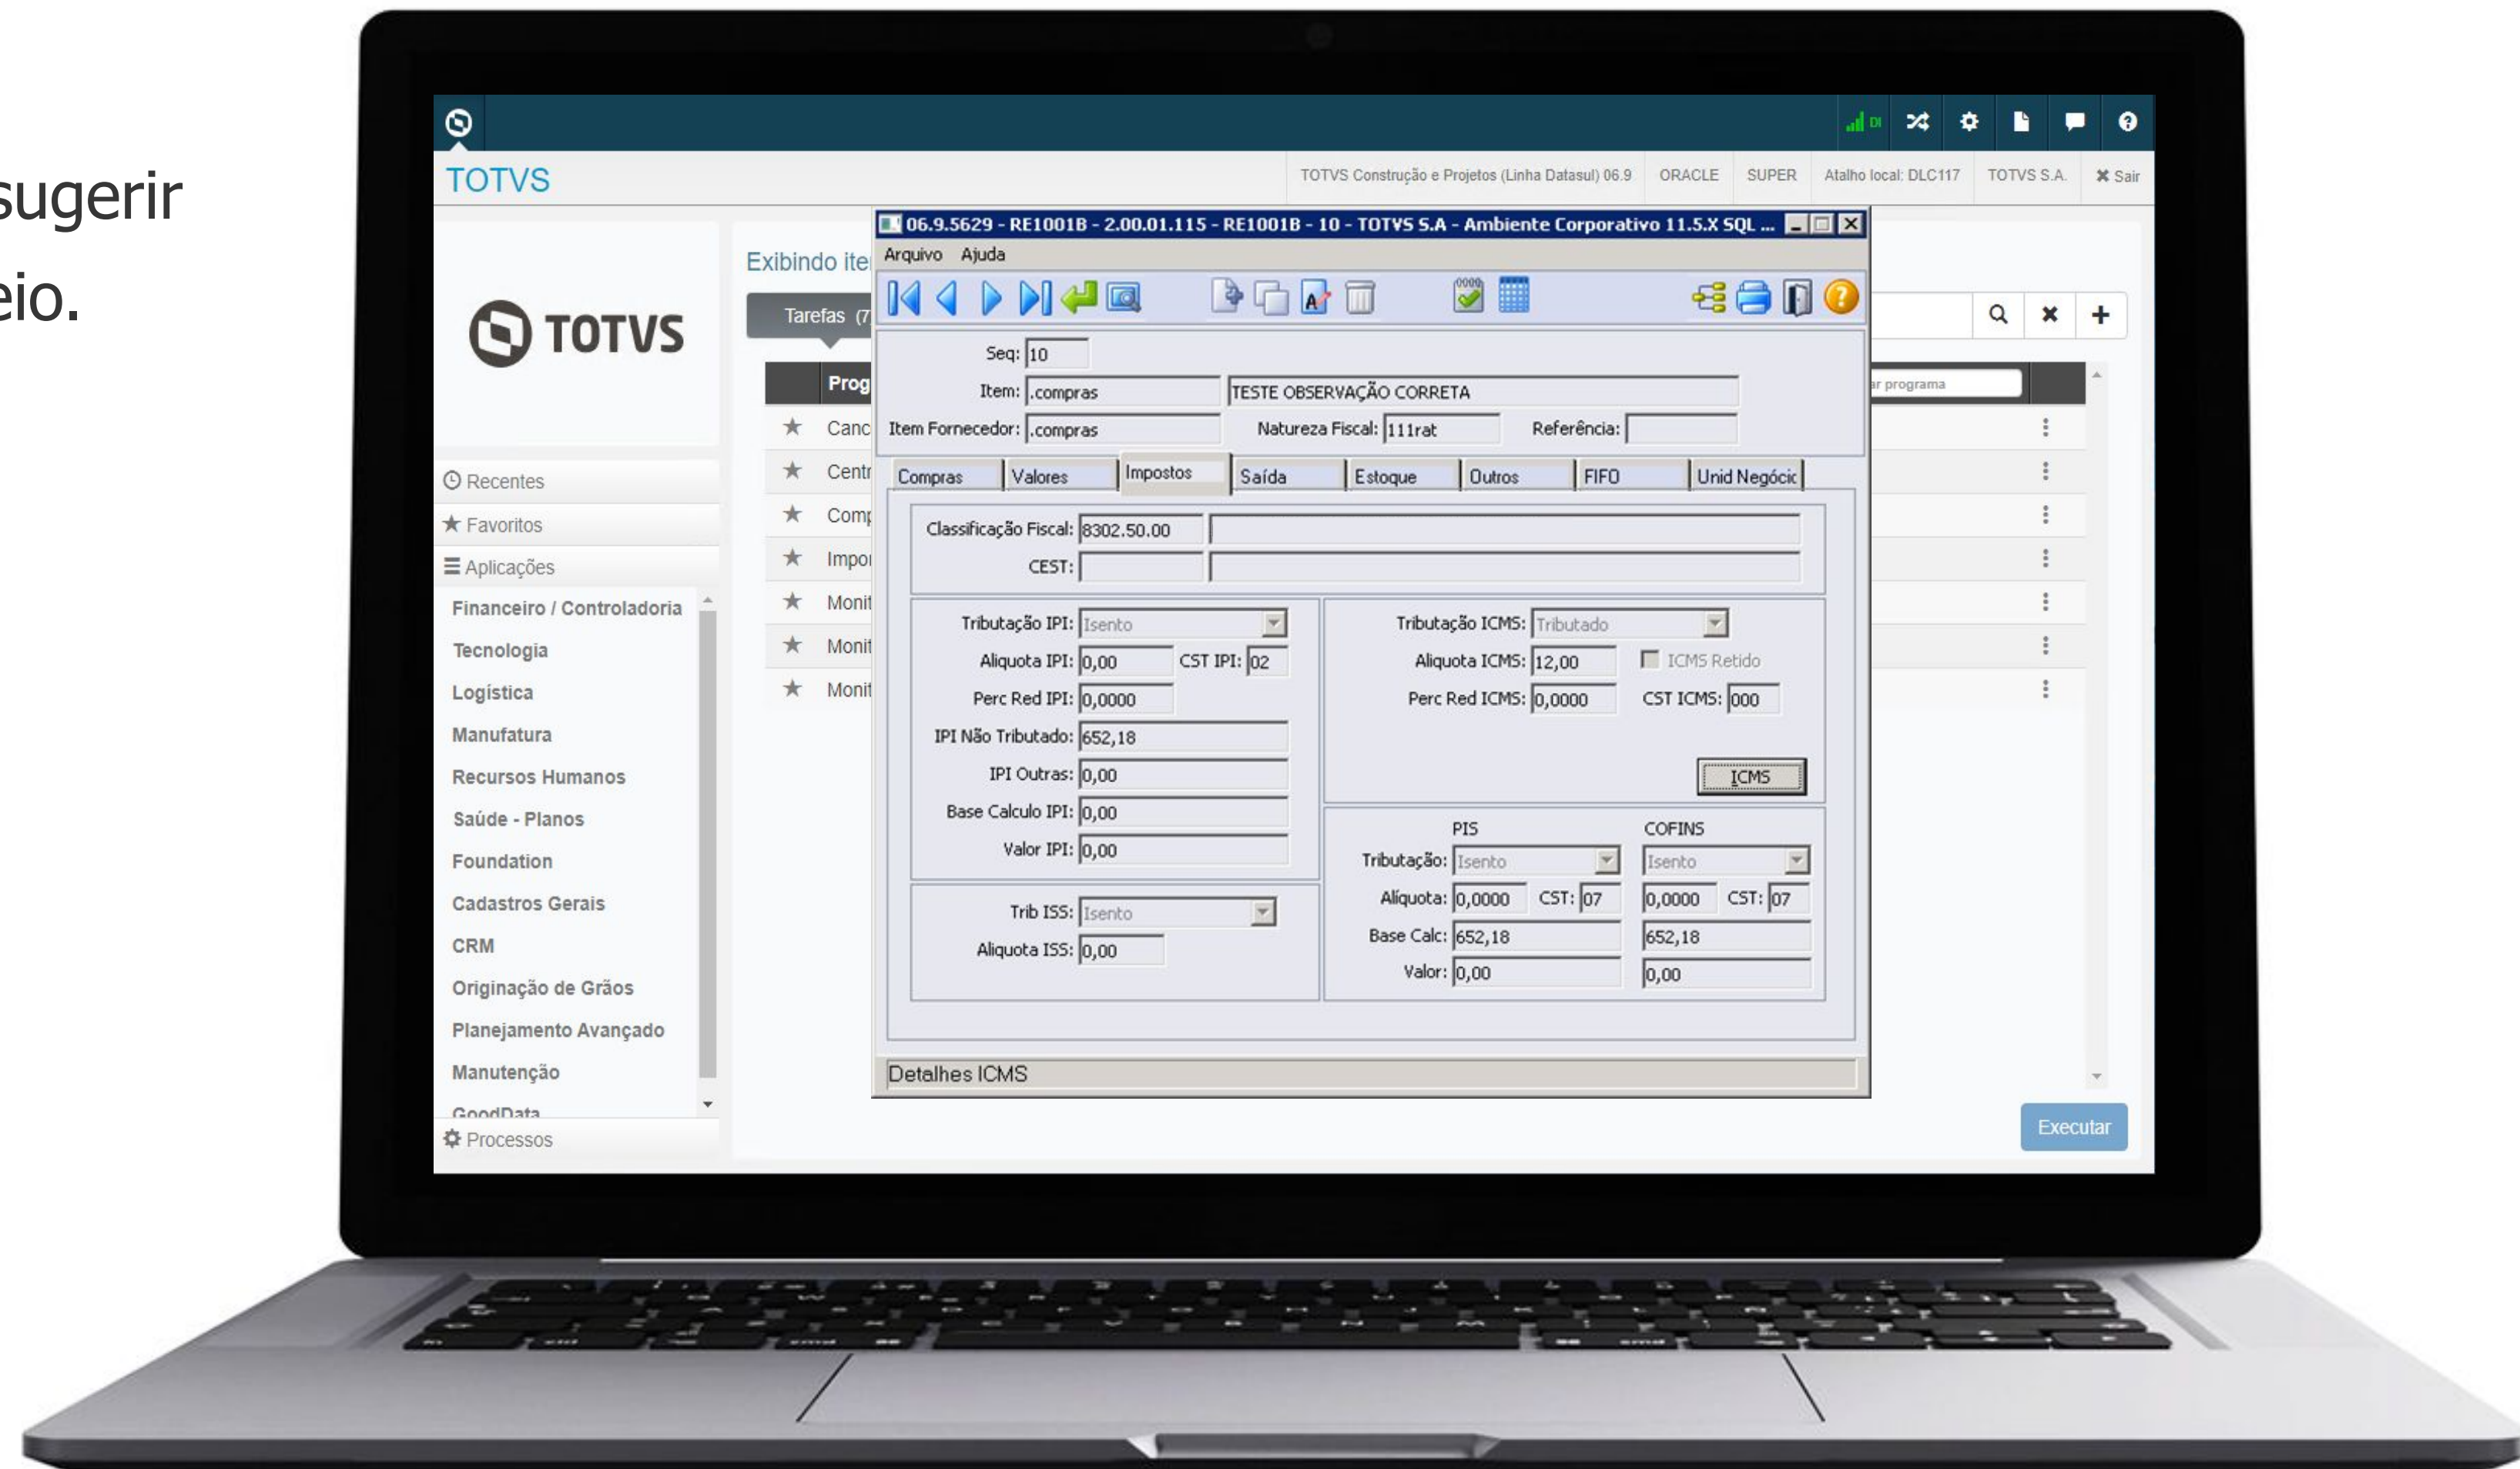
sugerir
eio.

TOTVS

TOTVS Construção e Projetos (Linha Datasul) 06.9 | ORACLE | SUPER | Atalho local: DLC117 | TOTVS S.A. | ✖ Sair

TOTVS

Exibindo ite

Tarefas (7

Prog

★ Canc
★ Centr
★ Comp
★ Impo
★ Monit
★ Monit
★ Monit

Recentes
Favoritos
Aplicações

Financeiro / Controladoria
Tecnologia
Logística
Manufatura
Recursos Humanos
Saúde - Planos
Foundation
Cadastros Gerais
CRM
Originação de Grãos
Planejamento Avançado
Manutenção
GoodData

Processos

ar programa

Executar

06.9.5629 - RE1001B - 2.00.01.115 - RE1001B - 10 - TOTVS S.A - Ambiente Corporativo 11.5.X SQL ...

Arquivo Ajuda

Seq: 10
Item: .compras TESTE OBSERVAÇÃO CORRETA
Item Fornecedor: .compras Natureza Fiscal: 111rat Referência:

Compras | Valores | Impostos | Saída | Estoque | Outros | FIFO | Unid Negócio

Classificação Fiscal: 8302.50.00
CEST:

Tributação IPI: Isento
Aliquota IPI: 0,00 CST IPI: 02
Perc Red IPI: 0,0000
IPI Não Tributado: 652,18
IPI Outras: 0,00
Base Calculo IPI: 0,00
Valor IPI: 0,00

Tributação ICMS: Tributado
Aliquota ICMS: 12,00 ICMS Retido
Perc Red ICMS: 0,0000 CST ICMS: 000

ICMS

Trib ISS: Isento
Aliquota ISS: 0,00

PIS COFINS
Tributação: Isento Isento
Aliquota: 0,0000 CST: 07 0,0000 CST: 07
Base Calc: 652,18 652,18
Valor: 0,00 0,00

Detalhes ICMS